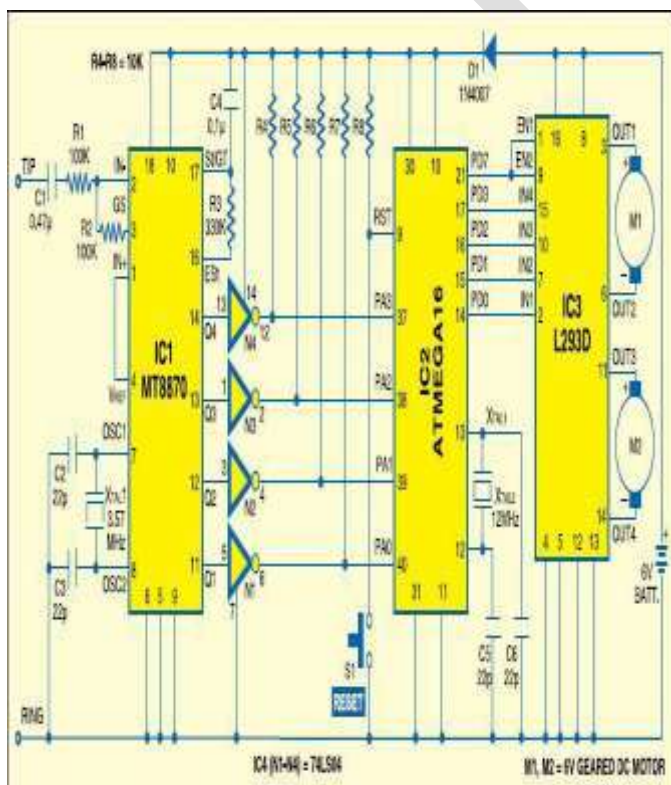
R4-R8 = 10K
D1 1N4007
C4 0.1µ
R4 R5 R6 R7 R8
TIP
C1 0.47µ
R1 100K
R2 100K
IN+ IN- GS
18 10 2 3 1 4
17 StGT
R3 330K
16 ESt
14 Q4
13 Q3
12 Q2
11 Q1
VREF
IC1 MT8870
OSC1 7
OSC2 8
C2 22p
XTAL1 3.57 MHz
C3 22p
8 5 9
14 13 N4 12
1 N3 2
3 N2 4
5 N1 6
7
RST 9
PA3 37
PA2 38
PA1 39
PA0 40
30 10
IC2 ATMEGA16
PD7 21
PD3 17
PD2 16
PD1 15
PD0 14
XTAL1 13
XTAL2 12MHz
12
31 11
C5 22p
C6 22p
S1 RESET
EN1 1 16 8
EN2 9
IN4 15
IN3 10
IN2 7
IN1 2
IC3 L293D
OUT1 3
OUT2 6
M1
OUT3 11
OUT4 14
M2
4 5 12 13
6V BATT.
RING
IC4 (N1-N4) = 74LS04
M1, M2 = 6V GEARED DC MOTOR